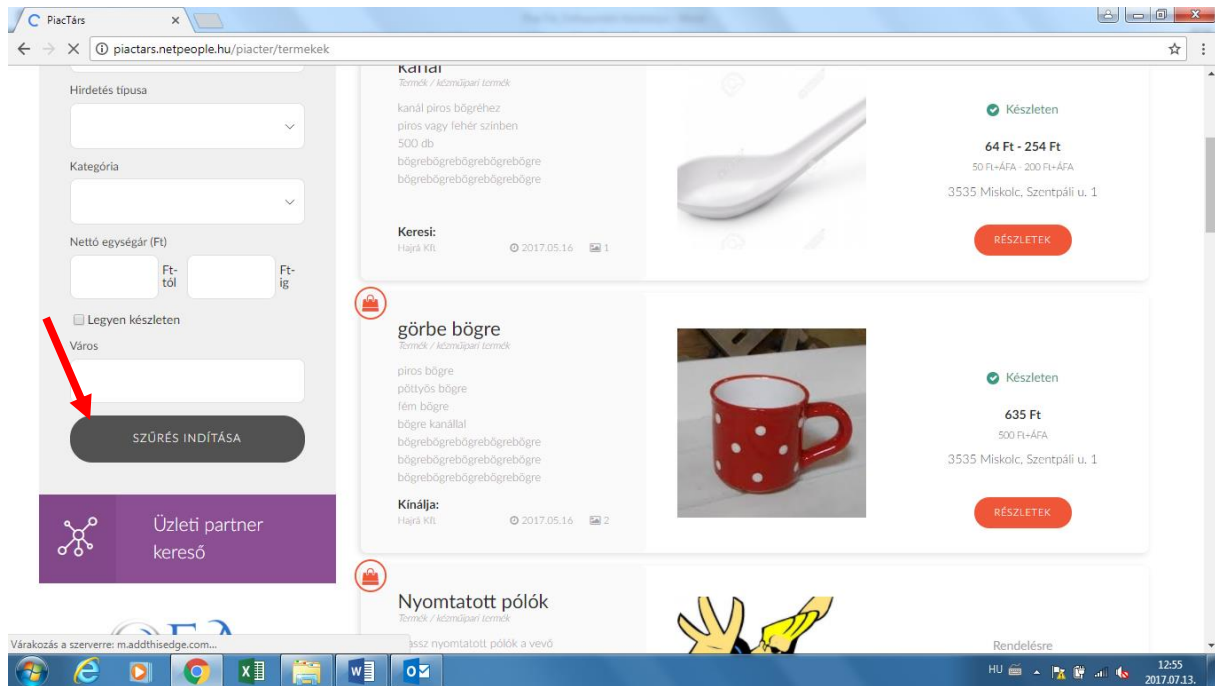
PiacTárs

piactars.netpeople.hu/piacter/termekek

Hirdetés típusa

Kategória

Nettó egységár (Ft)

Ft-tól

Ft-ig

Legyen készleten

Város

SZŰRÉS INDÍTÁSA

Üzleti partner kereső

Várakozás a szerverre: m.addthisedge.com...

Kanál
Termék / kézműipari termék

kanál piros bögréhez
piros vagy fehér színben
500 db
bögrebögrebögrebögrebögre
bögrebögrebögrebögrebögre

Keresi:
Hajrá Kft.
2017.05.16 1

Készleten

64 Ft - 254 Ft
50 Ft+ÁFA - 200 Ft+ÁFA

3535 Miskolc, Szentpáli u. 1

RÉSZLETEK

görbe bögre
Termék / kézműipari termék

piros bögre
pöttyös bögre
fém bögre
bögre kanállal
bögrebögrebögrebögrebögre
bögrebögrebögrebögrebögre
bögrebögrebögrebögrebögre

Kínálja:
Hajrá Kft.
2017.05.16 2

Készleten

635 Ft
500 Ft+ÁFA

3535 Miskolc, Szentpáli u. 1

RÉSZLETEK

Nyomtatott pólók
Termék / kézműipari termék

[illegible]assz nyomtatott pólók a vevő

Rendelésre

HU 12:55 2017.07.13.